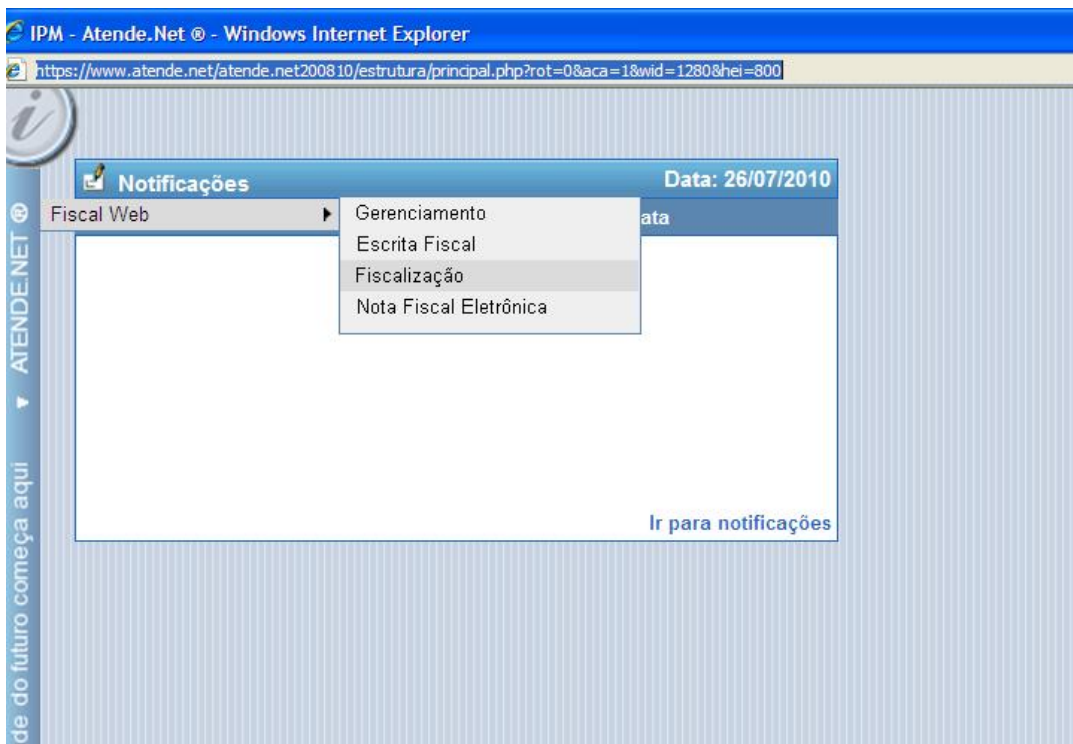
IPM - Atende.Net ® - Windows Internet Explorer

https://www.atende.net/atende.net200810/estrutura/principal.php?rot=0&aca=1&wid=1280&hei=800

ATENDE.NET ®

de do futuro começa aqui

Notificações

Data: 26/07/2010

Fiscal Web

Gerenciamento

Escrita Fiscal

Fiscalização

Nota Fiscal Eletrônica

ata

Ir para notificações